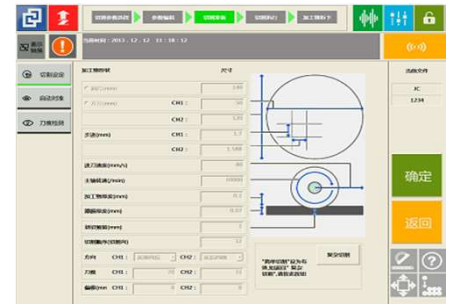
切割参数选择　参数编辑　切割准备　切割执行　加工件完成

当前时间：2013 . 12 . 12 　11 : 18 : 12

切割设定
自动对准
刀痕检测

加工物形状　尺寸
CH1 :
CH2 :
步进(mm)
CH1 :
CH2 :
进刀速度(mm/s)
主轴转速(rpm)
加工物厚度(mm)
胶膜厚度(mm)
切割次数
切割操作(切割方向)
方向　CH1 :　CH2 :
刀痕　CH1 :　CH2 :
偏移(mm)　CH1 :　CH2 :

复杂切割

当前文件
JC
1234

确定
返回